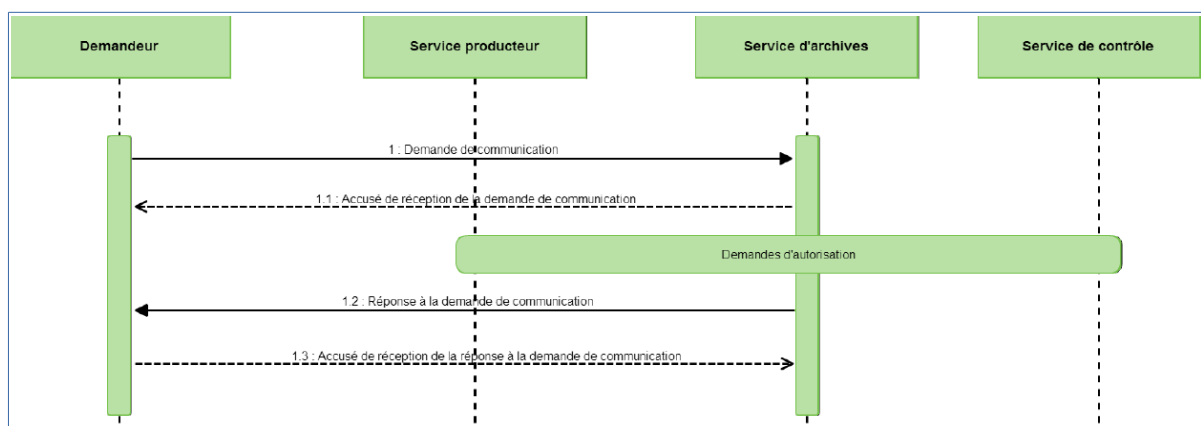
Demandeur

Service producteur

Service d'archives

Service de contrôle

1 : Demande de communication

1.1 : Accusé de réception de la demande de communication

Demandes d'autorisation

1.2 : Réponse à la demande de communication

1.3 : Accusé de réception de la réponse à la demande de communication